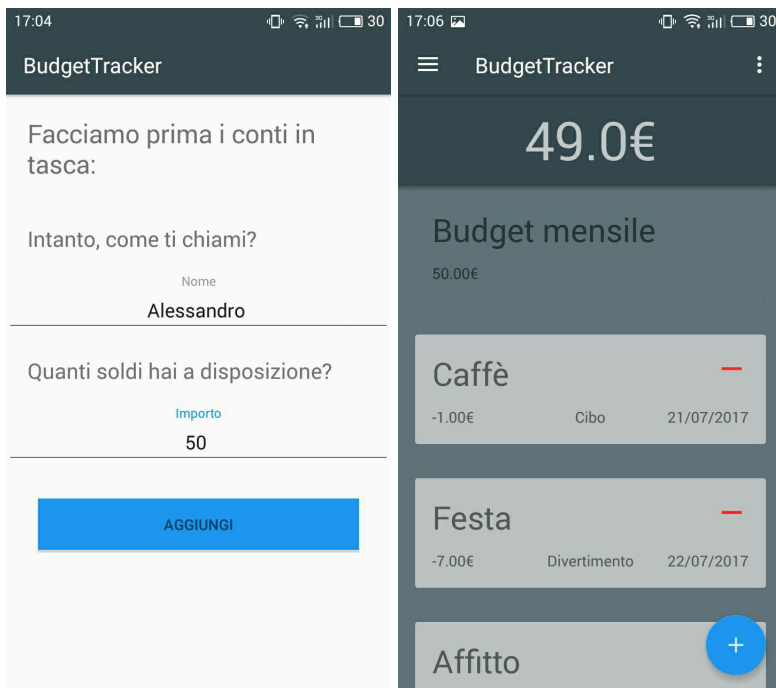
17:04

30

BudgetTracker

Facciamo prima i conti in tasca:

Intanto, come ti chiami?

Nome

Alessandro

Quanti soldi hai a disposizione?

Importo

50

AGGIUNGI

17:06

30

BudgetTracker

49.0€

Budget mensile

50.00€

Caffè

—

-1.00€ Cibo 21/07/2017

Festa

—

-7.00€ Divertimento 22/07/2017

Affitto

+